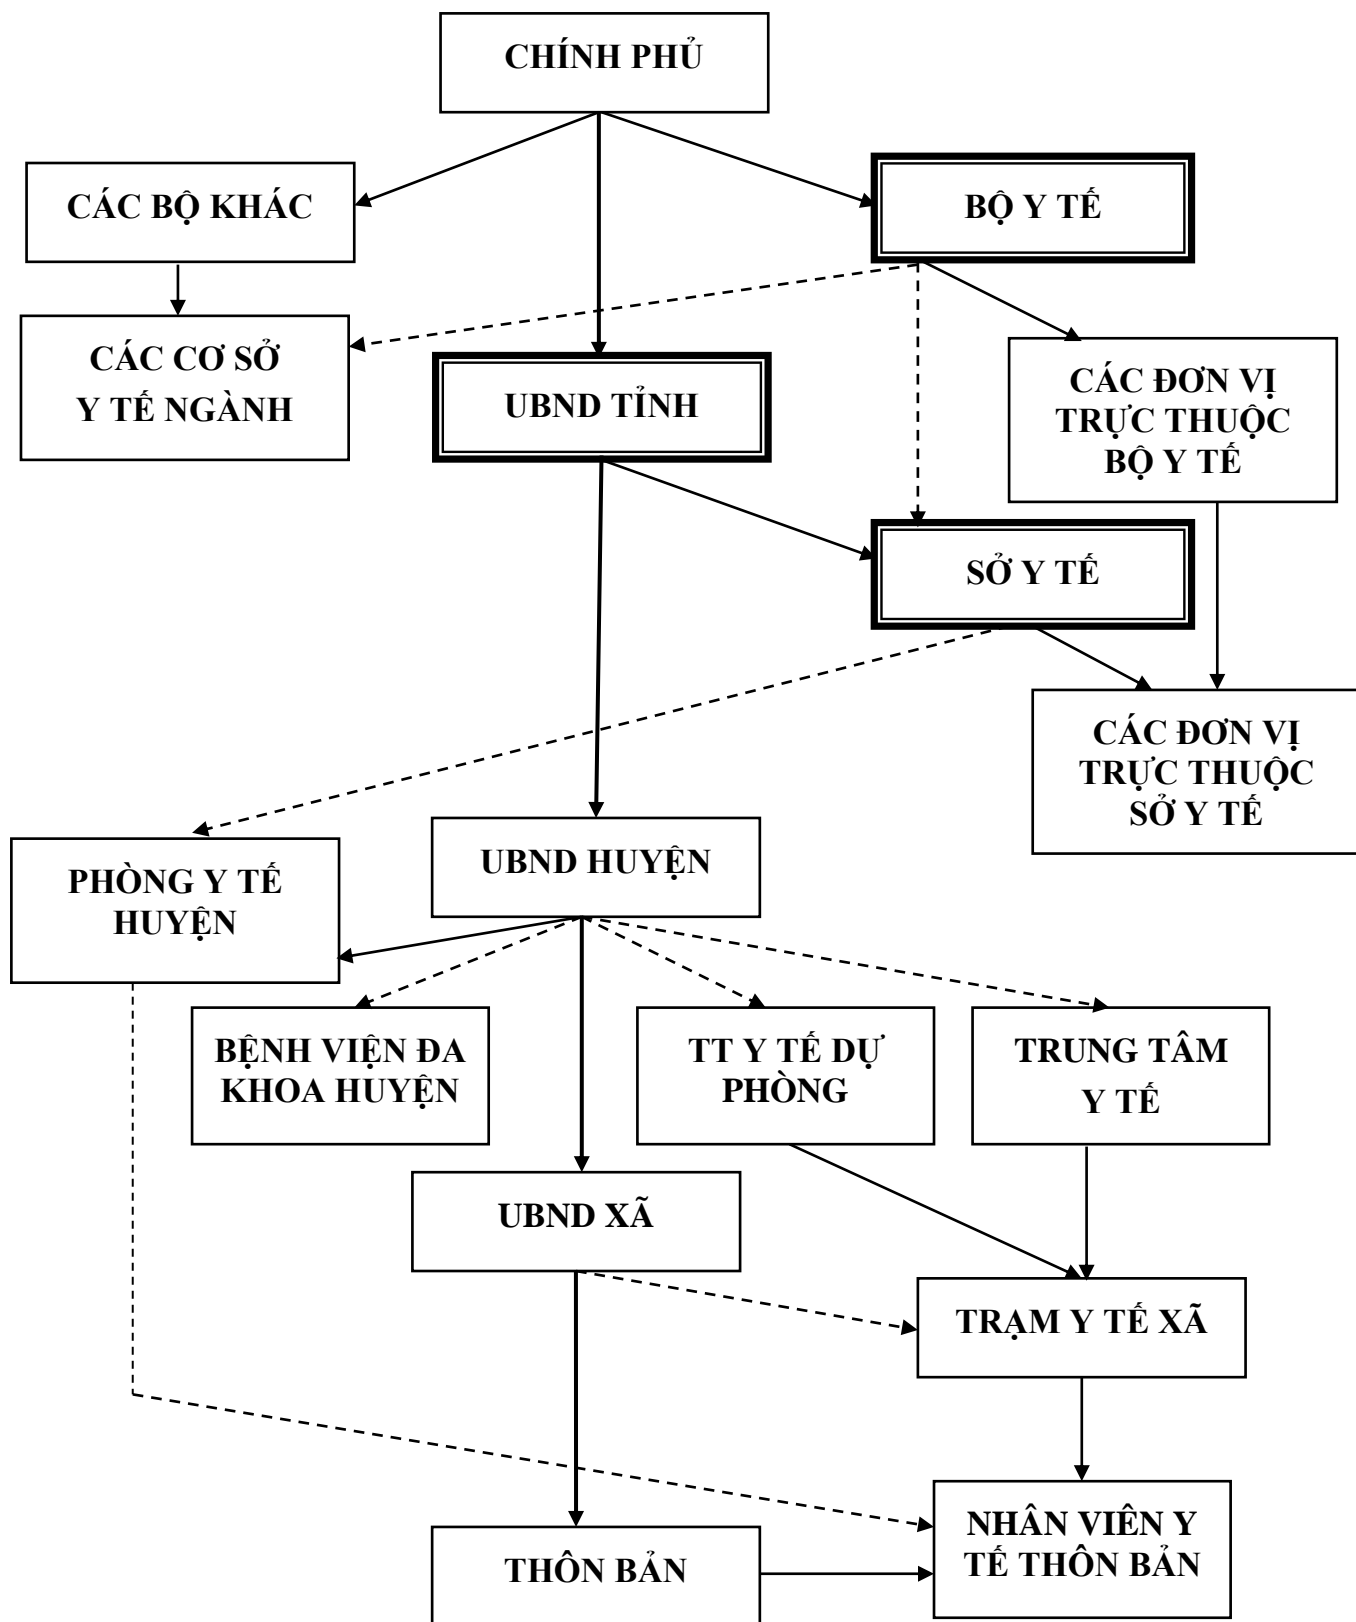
CHÍNH PHỦ

CÁC BỘ KHÁC

BỘ Y TẾ

CÁC CƠ SỞ Y TẾ NGÀNH

UBND TỈNH

CÁC ĐƠN VỊ TRỰC THUỘC BỘ Y TẾ

SỞ Y TẾ

CÁC ĐƠN VỊ TRỰC THUỘC SỞ Y TẾ

PHÒNG Y TẾ HUYỆN

UBND HUYỆN

BỆNH VIỆN ĐA KHOA HUYỆN

TT Y TẾ DỰ PHÒNG

TRUNG TÂM Y TẾ

UBND XÃ

TRẠM Y TẾ XÃ

THÔN BẢN

NHÂN VIÊN Y TẾ THÔN BẢN